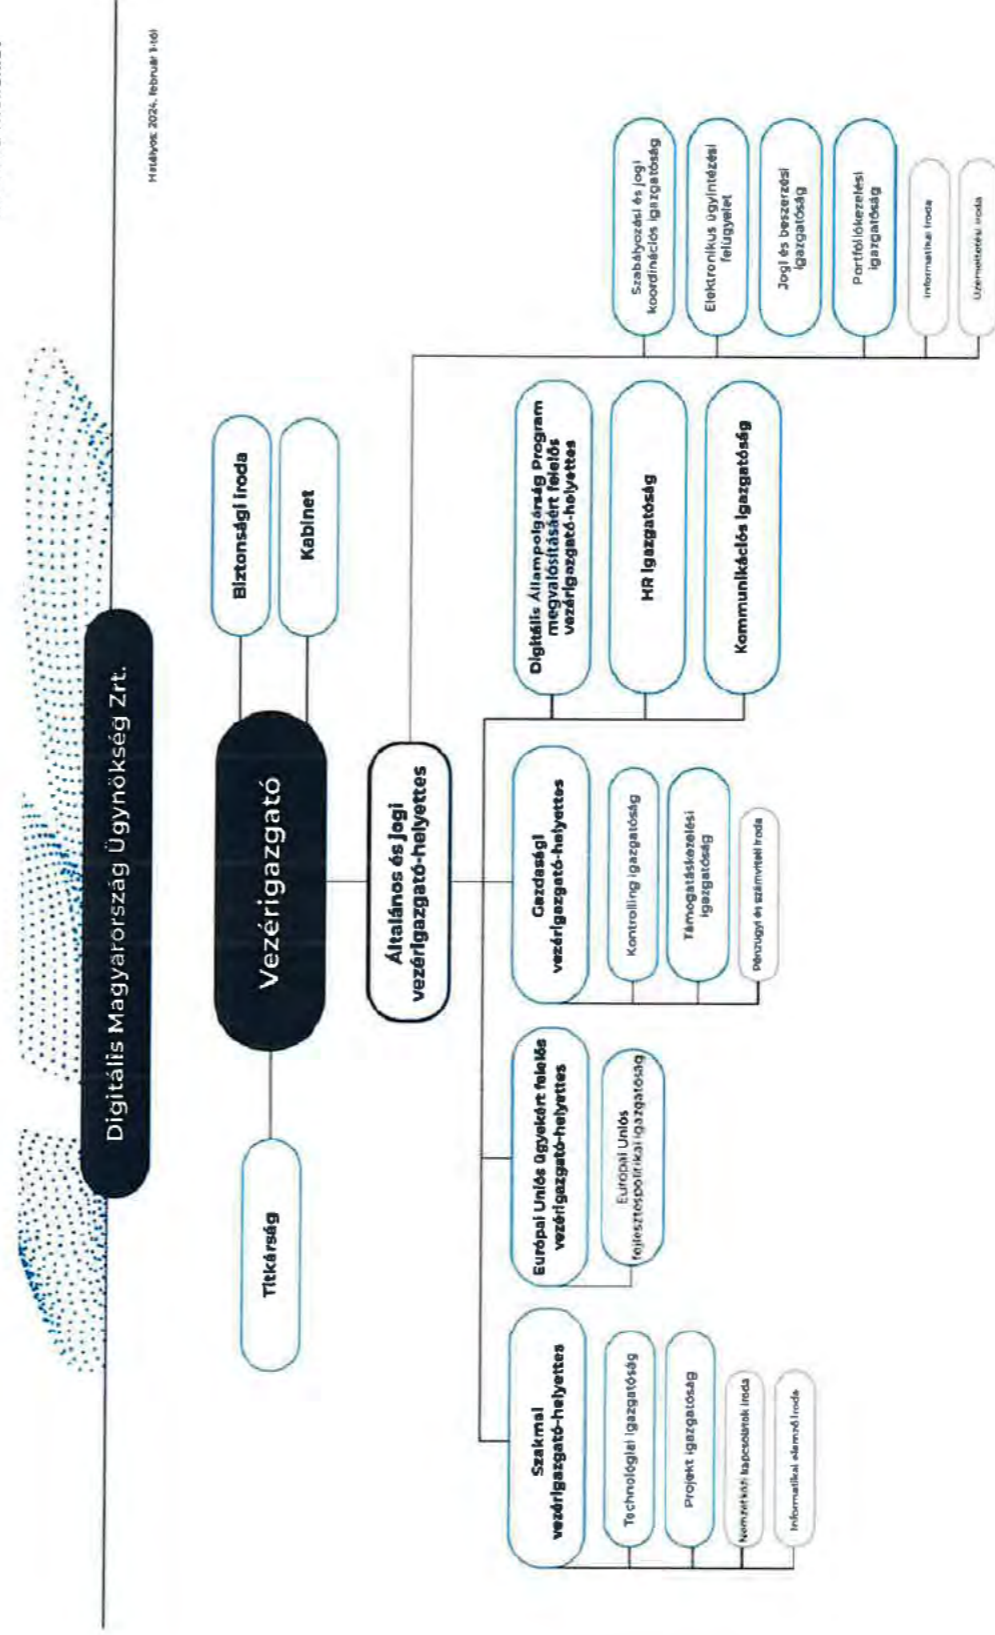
Digitális Magyarország Ügynökség Zrt.

Hatályos: 2024. február 1-től

Vezérigazgató

Biztonsági iroda

Kabinet

Titkárság

Általános és jogi vezérigazgató-helyettes

Szabályozási és jogi koordinációs igazgatóság

Elektronikus ügyintézési felügyelet

Jogi és beszerzési igazgatóság

Portfóliókezelési igazgatóság

Informatikai iroda

Üzemeltetési iroda

Digitális Állampolgárság Program megvalósításáért felelős vezérigazgató-helyettes

HR igazgatóság

Kommunikációs igazgatóság

Gazdasági vezérigazgató-helyettes

Kontrolling igazgatóság

Támogatáskezelési igazgatóság

Pénzügyi és számviteli iroda

Európai Uniós ügyekért felelős vezérigazgató-helyettes

Európai Uniós fejlesztéspolitikai igazgatóság

Szakmai vezérigazgató-helyettes

Technológiai igazgatóság

Projekt igazgatóság

Nemzetközi kapcsolatok iroda

Informatikai elemző iroda